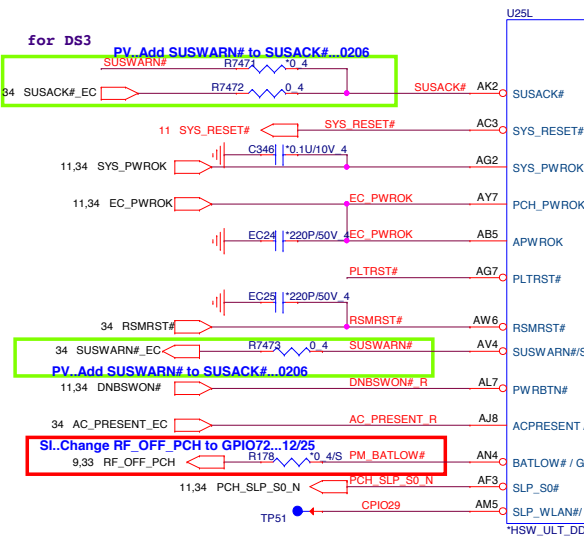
for DS3

PV..Add SUSWARN# to SUSACK#...0206

SUSWARN#
R7471 *0_4
34 SUSACK#_EC
R7472 0_4
SUSACK#
AK2
SUSACK#

U25L

11 SYS_RESET#
SYS_RESET#
AC3
SYS_RESET#

C346 *0.1U/10V_4
11,34 SYS_PWROK
AG2
SYS_PWROK

11,34 EC_PWROK
EC_PWROK
AY7
PCH_PWROK

EC24 *220P/50V_4
EC_PWROK
AB5
APWROK

PLTRST#
AG7
PLTRST#

EC25 *220P/50V_4
34 RSMRST#
RSMRST#
AW6
RSMRST#

34 SUSWARN#_EC
R7473 0_4
SUSWARN#
AV4
SUSWARN#/S

PV..Add SUSWARN# to SUSACK#...0206

11,34 DNBSWON#
DNBSWON#_R
AL7
PWRBTN#

34 AC_PRESENT_EC
AC_PRESENT_R
AJ8
ACPRESENT

SI..Change RF_OFF_PCH to GPIO72...12/25
9,33 RF_OFF_PCH
R178 *0_4/S
PM_BATLOW#
AN4
BATLOW# / G

11,34 PCH_SLP_S0_N
PCH_SLP_S0_N
AF3
SLP_S0#

TP51
CPIO29
AM5
SLP_WLAN#

*HSW_ULT_DD